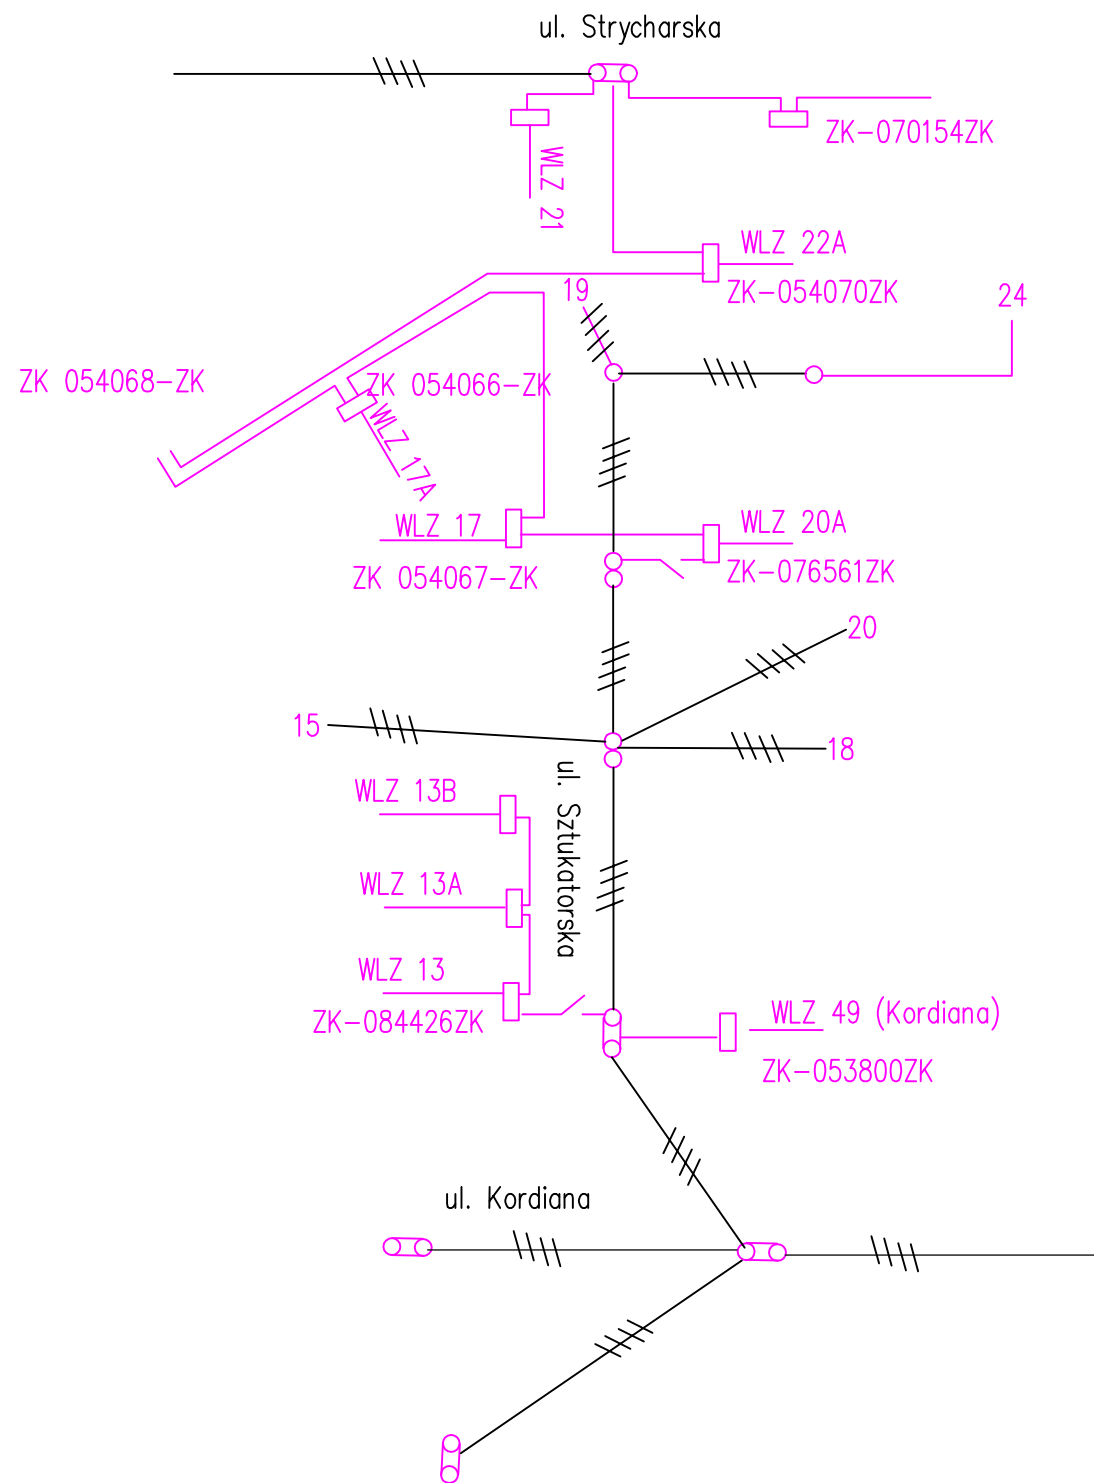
ul. Strycharska

ZK-070154ZK

WLZ 21

WLZ 22A

ZK-054070ZK

19

24

ZK 054068-ZK

ZK 054066-ZK

WLZ 17A

WLZ 17

ZK 054067-ZK

WLZ 20A

ZK-076561ZK

20

15

18

ul. Sztukatorska

WLZ 13B

WLZ 13A

WLZ 13

ZK-084426ZK

WLZ 49 (Kordiana)

ZK-053800ZK

ul. Kordiana